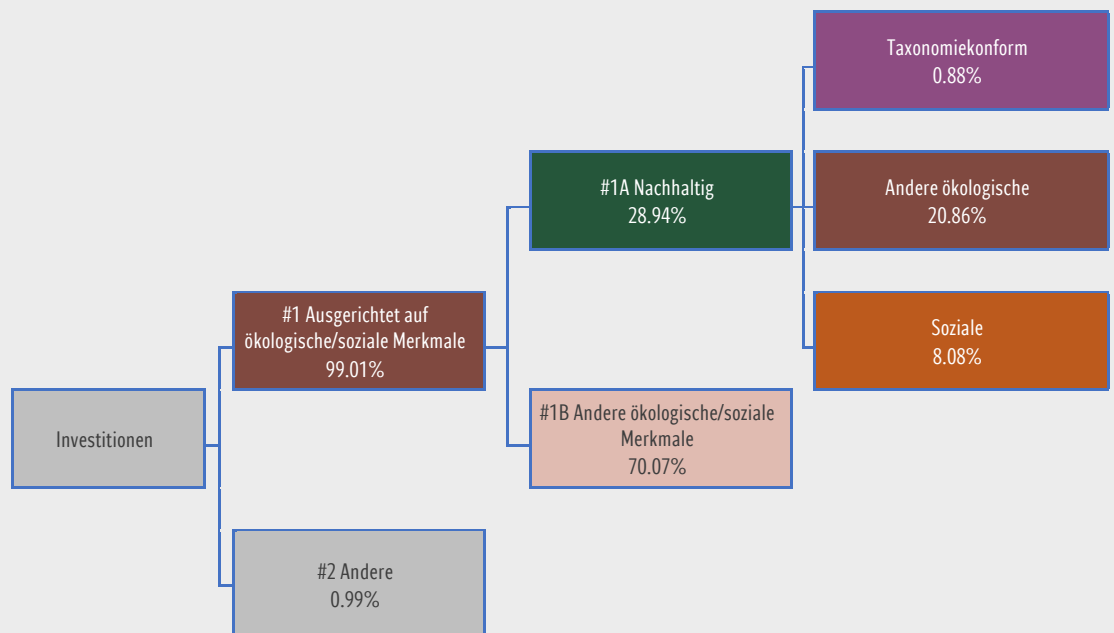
Taxonomiekonform
0.88%

#1A Nachhaltig
28.94%

Andere ökologische
20.86%

#1 Ausgerichtet auf ökologische/soziale Merkmale
99.01%

Soziale
8.08%

#1B Andere ökologische/soziale Merkmale
70.07%

Investitionen

#2 Andere
0.99%